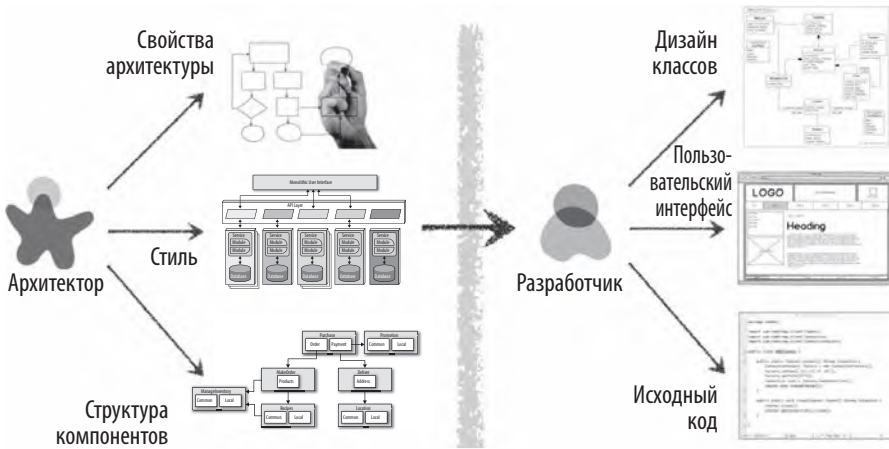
Свойства архитектуры

Стиль

Архитектор

Структура компонентов

Monolithic User Interface

API Layer

Service

Module

Database

Purchase

Order

Payment

Promotion

Common

Local

MakeOrder

Products

Deliver

Address

ManageInventory

Recipes

Location

Разработчик

Дизайн классов

Пользовательский интерфейс

LOGO

Heading

Исходный код